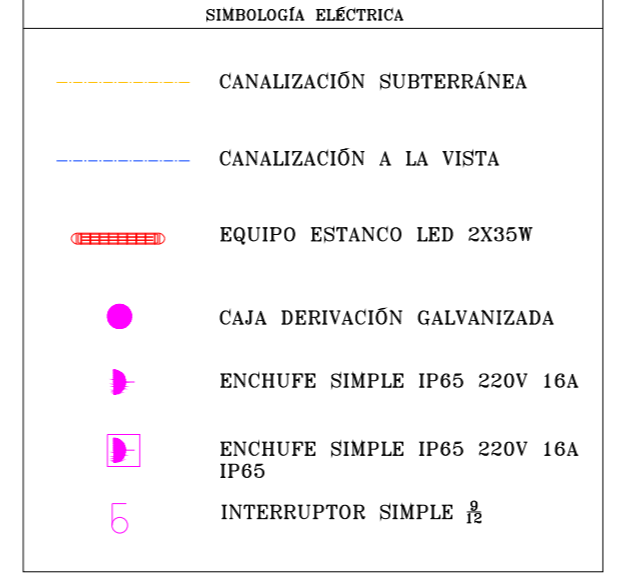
SIMBOLOGÍA ELÉCTRICA

CANALIZACIÓN SUBTERRÁNEA

CANALIZACIÓN A LA VISTA

EQUIPO ESTANCO LED 2X35W

CAJA DERIVACIÓN GALVANIZADA

ENCHUFE SIMPLE IP65 220V 16A

ENCHUFE SIMPLE IP65 220V 16A IP65

INTERRUPTOR SIMPLE $\frac{9}{12}$